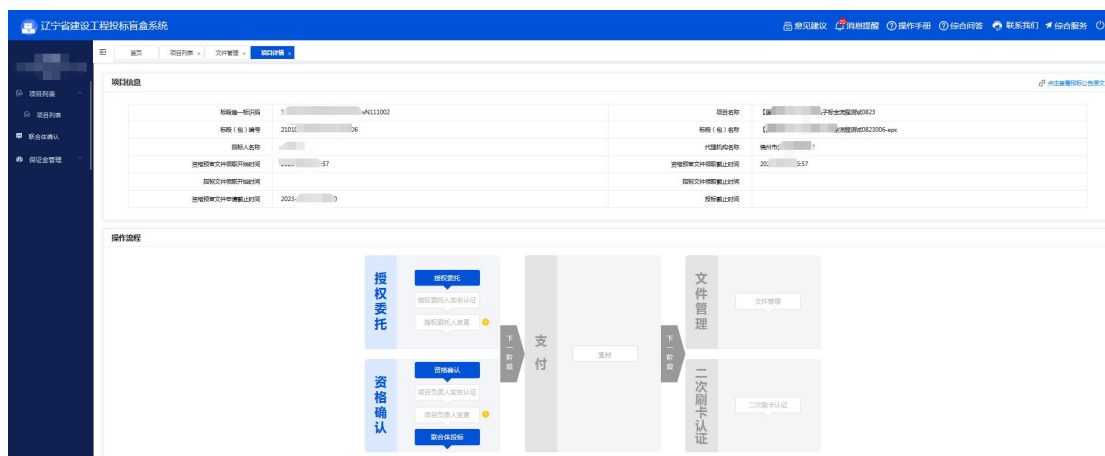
辽宁省建设工程投标盲盒系统

意见建议 消息提醒 操作手册 综合问答 联系我们 综合服务

项目列表
项目列表
联合体确认
保证金管理

首页 × 项目列表 × 文件管理 × 项目详情 ×

项目信息

点击查看招标公告原文

| 标段编一标识码 | 1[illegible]N111002 | 项目名称 | 【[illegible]子标全流程测试0823 |
|---|---|---|---|
| 标段（包）编号 | 21010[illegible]06 | 标段（包）名称 | 【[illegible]流程测试0823006-epc |
| 招标人名称 | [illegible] | 代理机构名称 | 锦州市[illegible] |
| 资格预审文件领取开始时间 | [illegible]:57 | 资格预审文件领取截止时间 | 202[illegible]5:57 |
| 招标文件领取开始时间 | | 招标文件领取截止时间 | |
| 资格预审文件申请截止时间 | 2023-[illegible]0 | 投标截止时间 | |

操作流程

授权委托
授权委托
授权委托人实名认证
授权委托人变更

资格确认
资格确认
项目负责人实名认证
项目负责人变更
联合体投标

下一阶段

支付
支付

下一阶段

文件管理
文件管理

二次刷卡认证
二次刷卡认证